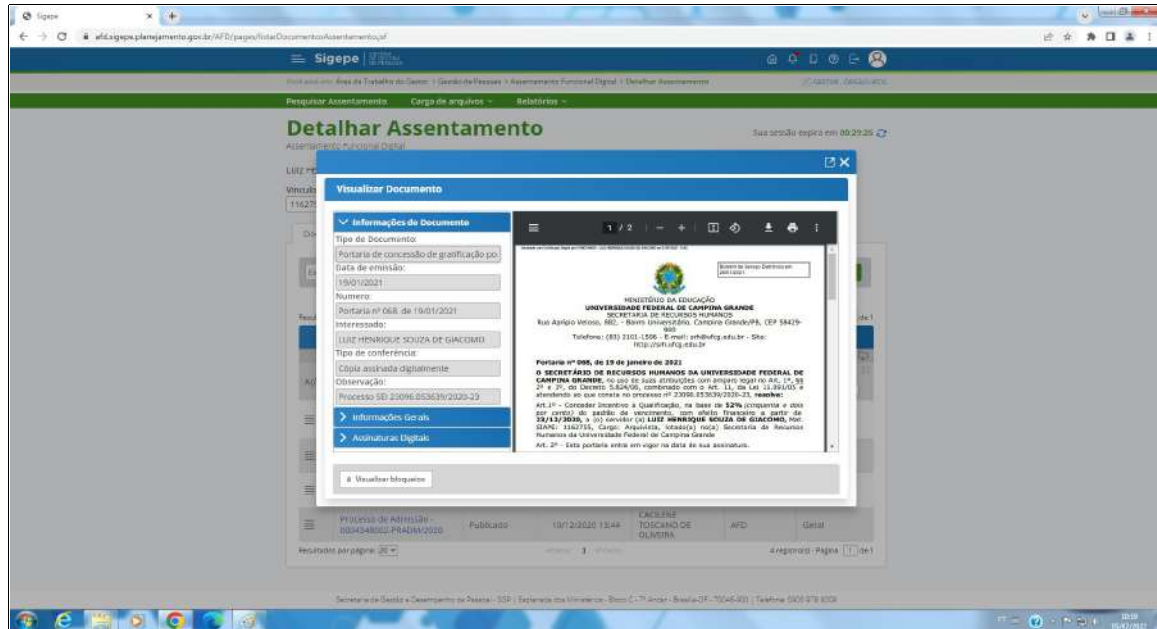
Sigepe

afd.sigepe.planejamento.gov.br/AFD/pages/listarDocumentosAssentamento.jsf

Sigepe

Pesquisar Assentamento Carga de arquivos Relatórios

Detalhar Assentamento

Assentamento Funcional Digital

Sua sessão expira em 00:29:26

LUIZ HE

Vínculo

11627

Visualizar Documento

Informações do Documento

Tipo de Documento:

Portaria de concessão de gratificação po

Data de emissão:

19/01/2021

Numero:

Portaria nº 068, de 19/01/2021

Interessado:

LUIZ HENRIQUE SOUZA DE GIACOMO

Tipo de conferência:

Cópia assinada digitalmente

Observação:

Processo SEI 23096.053639/2020-23

Informações Gerais

Assinaturas Digitais

Visualizar bloqueios

1 / 2

MINISTÉRIO DA EDUCAÇÃO
UNIVERSIDADE FEDERAL DE CAMPINA GRANDE
SECRETARIA DE RECURSOS HUMANOS
Rua Aprígio Veloso, 882, - Bairro Universitário, Campina Grande/PB, CEP 58429-900
Telefone: (83) 2101-1506 - E-mail: srh@ufcg.edu.br - Site: http://srh.ufcg.edu.br

Portaria nº 068, de 19 de janeiro de 2021

O SECRETÁRIO DE RECURSOS HUMANOS DA UNIVERSIDADE FEDERAL DE CAMPINA GRANDE, no uso de suas atribuições com amparo legal no Art. 1º, §§ 2º e 3º, do Decreto 5.824/06, combinado com o Art. 11, da Lei 11.091/05 e atendendo ao que consta no processo nº 23096.053639/2020-23, resolve:

Art.1º - Conceder Incentivo à Qualificação, na base de 52% (cinquenta e dois por cento) do padrão de vencimento, com efeito financeiro a partir de 23/12/2020, a (o) servidor (a) LUIZ HENRIQUE SOUZA DE GIACOMO, Mat. SIAPE: 1162755, Cargo: Arquivista, lotado(a) no(a) Secretaria de Recursos Humanos da Universidade Federal de Campina Grande

Art. 2º - Esta portaria entra em vigor na data de sua assinatura.

Processo de Admissão - 0034348002-PRADM/2020 Publicado 10/12/2020 13:44 CACILENE TOSCANO DE OLIVEIRA AFD Geral

Resultados por página: 20

1

4 registro(s) - Página 1 de 1